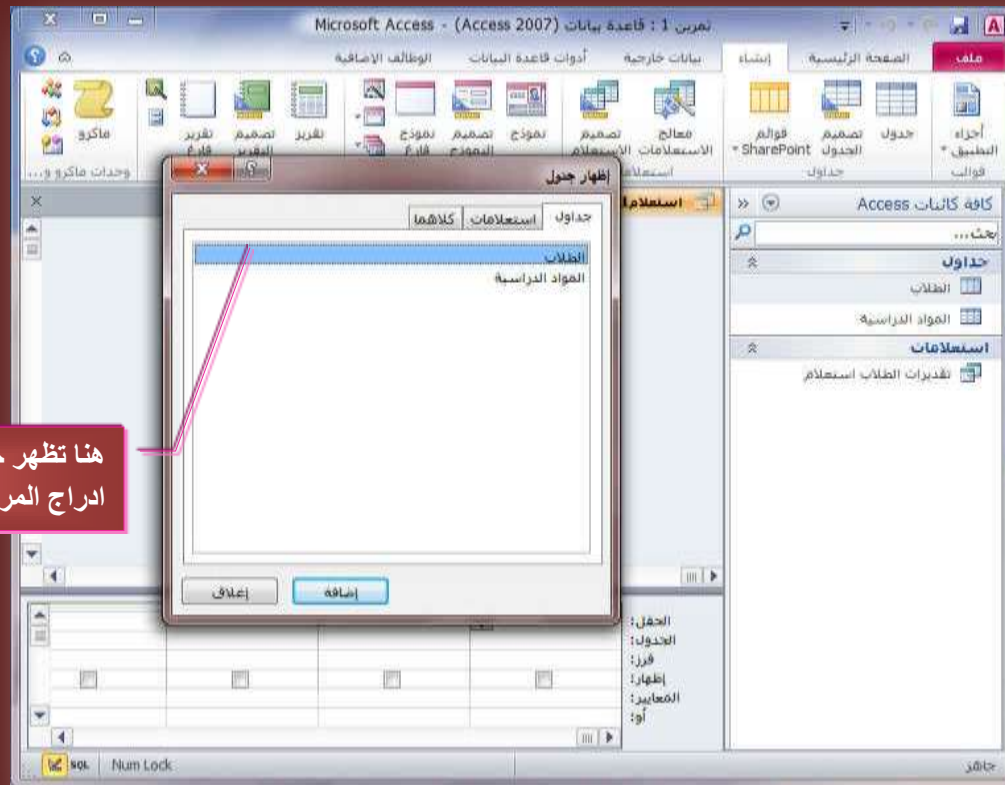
تمرين 1 : قاعدة بيانات (Access 2007) - Microsoft Access

ملف | الصفحة الرئيسية | إنشاء | بيانات خارجية | أدوات قاعدة البيانات | الوظائف الإضافية

أجزاء التطبيق | جدول | تصميم الجدول | قوائم SharePoint | معالج الاستعلامات | تصميم الاستعلام | نموذج | تصميم النموذج | نموذج فارغ | تقرير | تصميم التقرير | تقرير فارغ | ماكرو

قوالب | جداول | استعلامات | وحدات ماكرو و...

كافة كائنات Access
بحث...
جداول
الطلاب
المواد الدراسية
استعلامات
تقديرات الطلاب استعلام

استعلام

إظهار جدول
جداول | استعلامات | كلاهما
الطلاب
المواد الدراسية

إضافة | إغلاق

هنا تظهر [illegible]
ادراج المر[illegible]

الحقل:
الجدول:
فرز:
إظهار:
المعايير:
أو:

جاهز | Num Lock | SQL